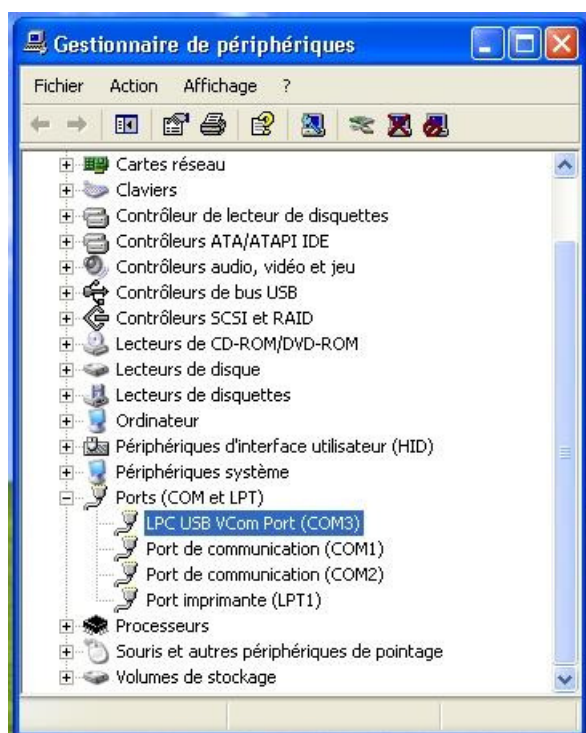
Gestionnaire de périphériques

Fichier Action Affichage ?

Cartes réseau
Claviers
Contrôleur de lecteur de disquettes
Contrôleurs ATA/ATAPI IDE
Contrôleurs audio, vidéo et jeu
Contrôleurs de bus USB
Contrôleurs SCSI et RAID
Lecteurs de CD-ROM/DVD-ROM
Lecteurs de disque
Lecteurs de disquettes
Ordinateur
Périphériques d'interface utilisateur (HID)
Périphériques système
Ports (COM et LPT)
LPC USB VCom Port (COM3)
Port de communication (COM1)
Port de communication (COM2)
Port imprimante (LPT1)
Processeurs
Souris et autres périphériques de pointage
Volumes de stockage